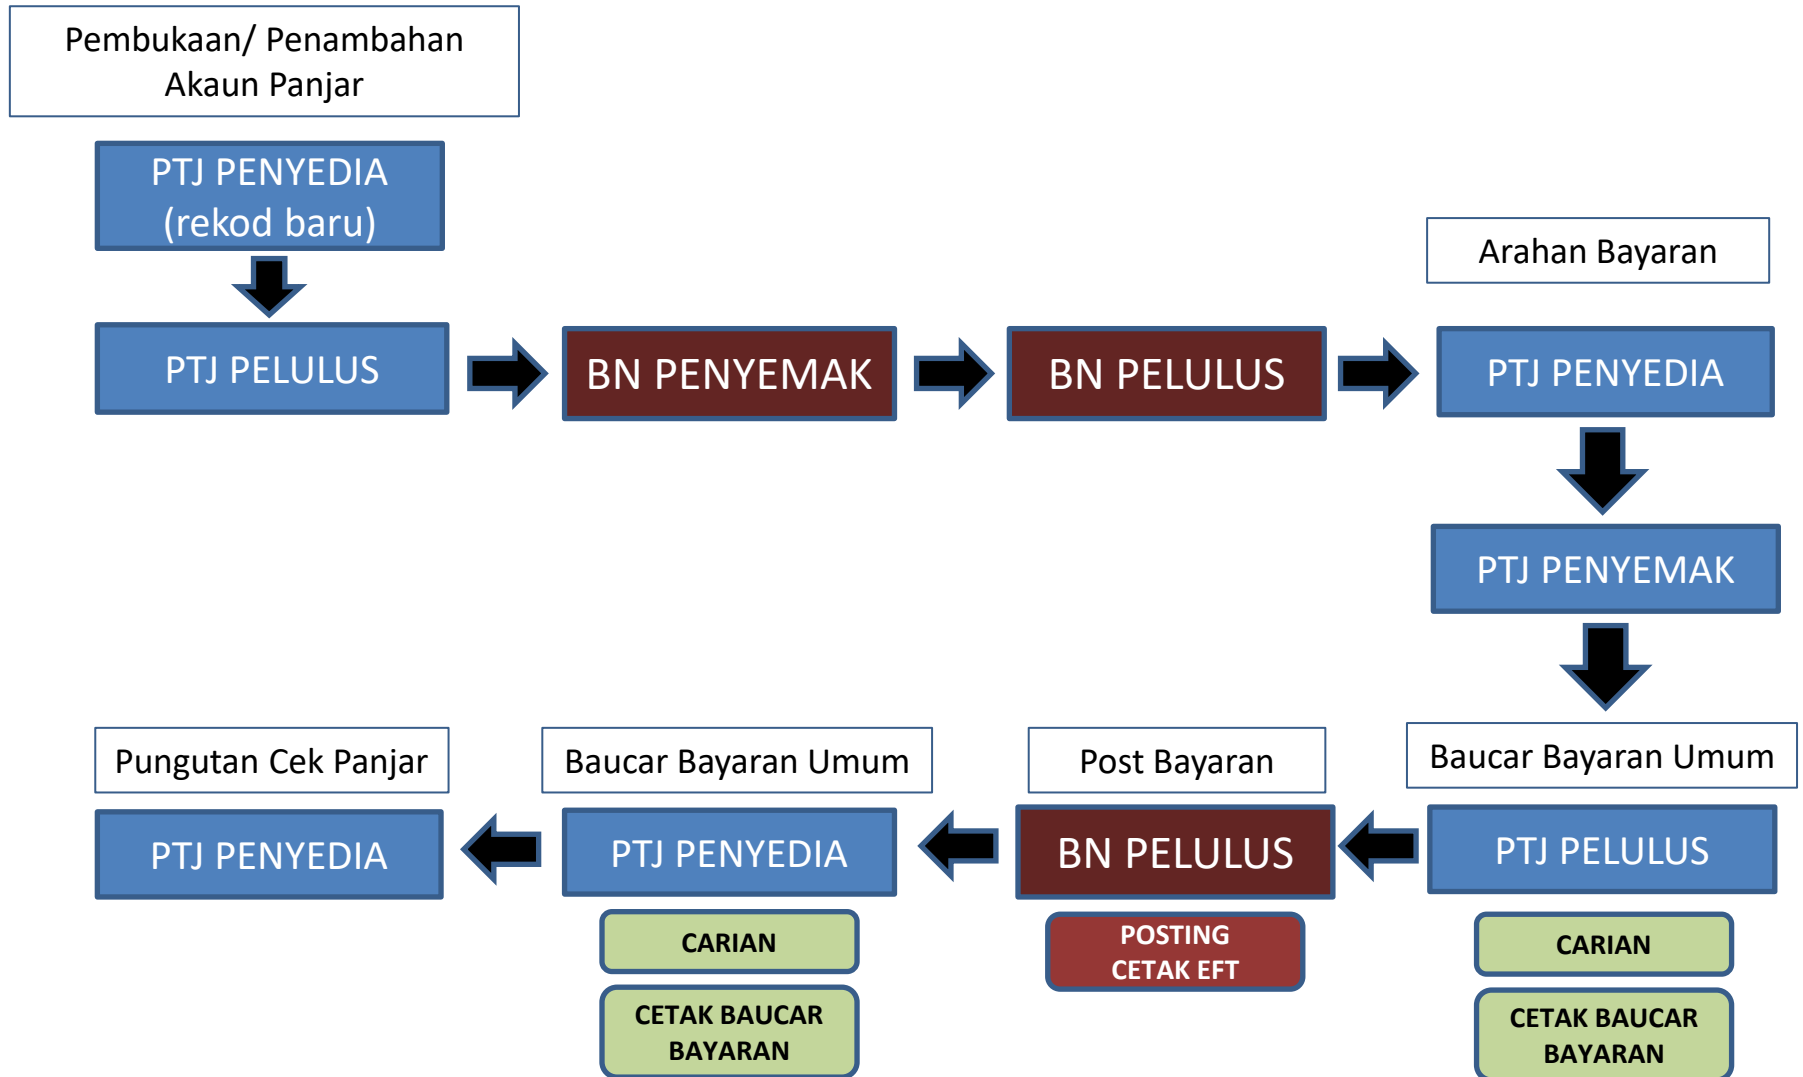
Pembukaan/ Penambahan Akaun Panjar

PTJ PENYEDIA (rekod baru)

PTJ PELULUS

BN PENYEMAK

BN PELULUS

Arahan Bayaran

PTJ PENYEDIA

PTJ PENYEMAK

Baucar Bayaran Umum

PTJ PELULUS

CARIAN

CETAK BAUCAR BAYARAN

Post Bayaran

BN PELULUS

POSTING CETAK EFT

Baucar Bayaran Umum

PTJ PENYEDIA

CARIAN

CETAK BAUCAR BAYARAN

Pungutan Cek Panjar

PTJ PENYEDIA